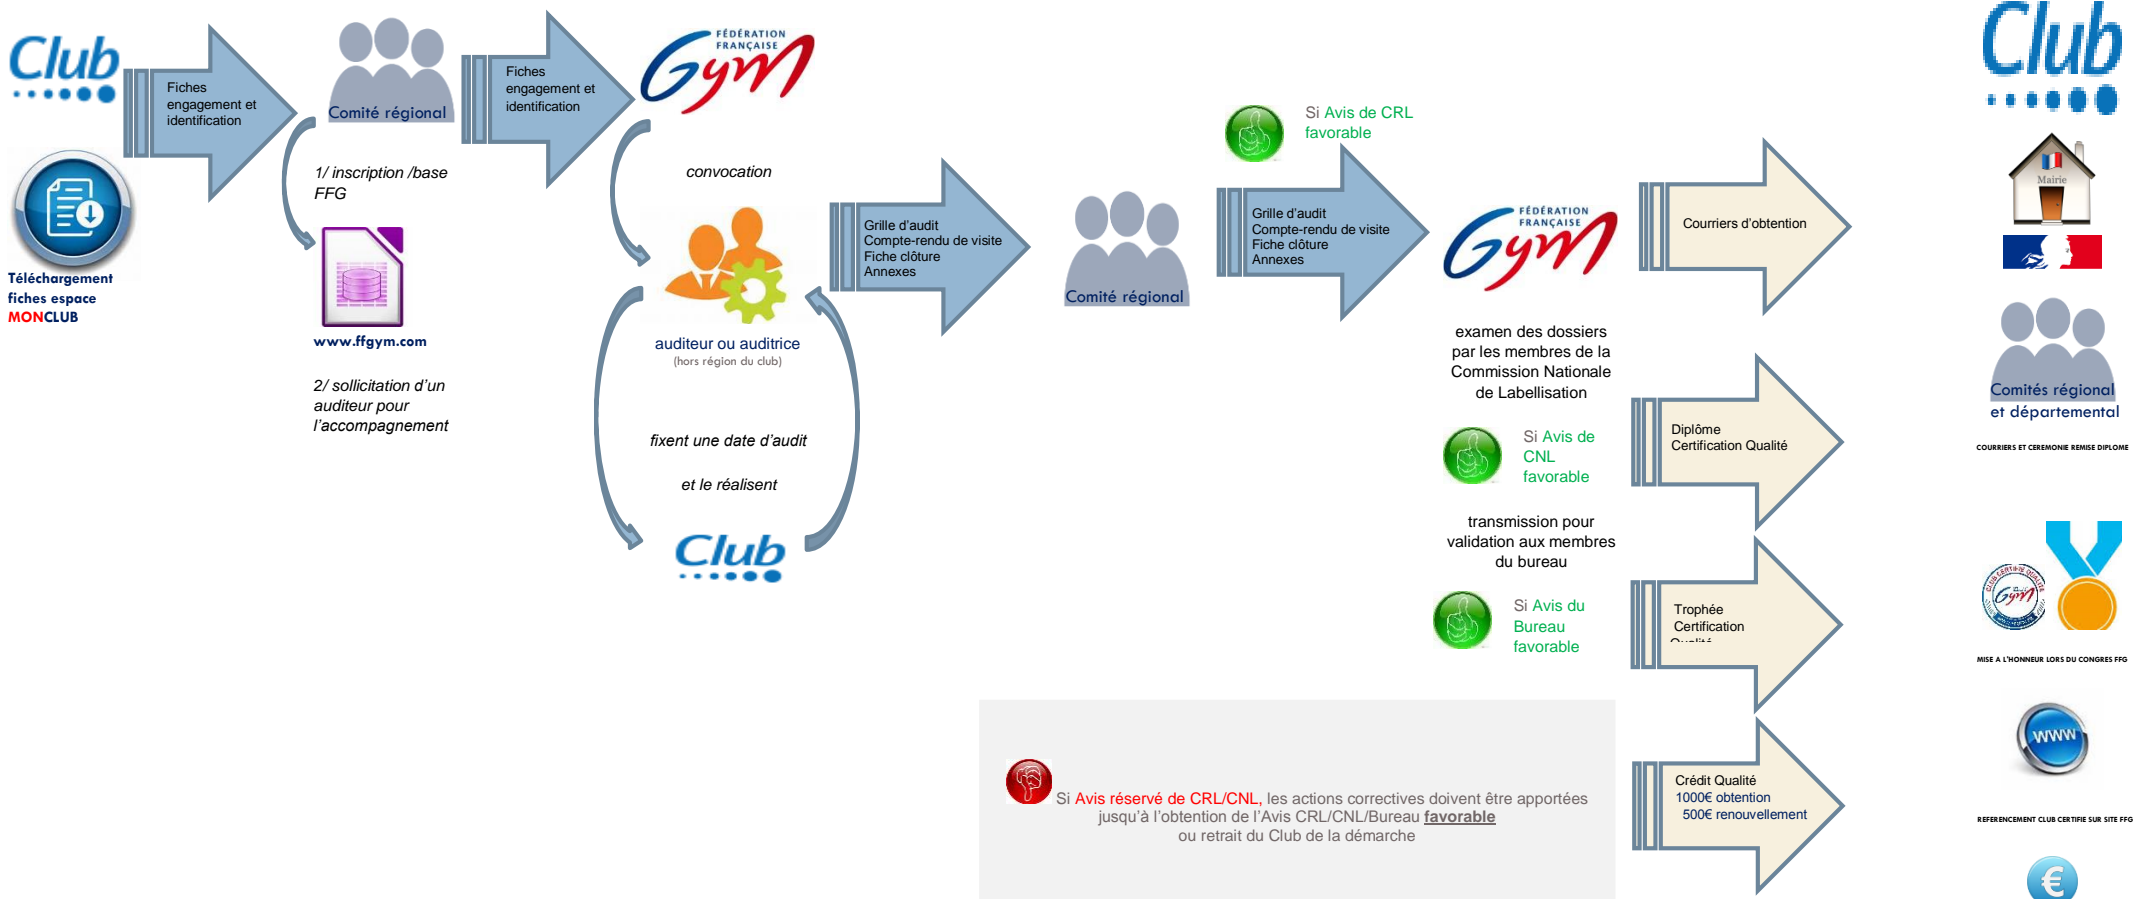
Club

Téléchargement fiches espace MONCLUB

Fiches engagement et identification

Comité régional

1/ inscription /base FFG

www.ffgym.com

2/ sollicitation d'un auditeur pour l'accompagnement

Fiches engagement et identification

FÉDÉRATION FRANÇAISE Gym

convocation

auditeur ou auditrice
(hors région du club)

fixent une date d'audit

et le réalisent

Club

Grille d'audit
Compte-rendu de visite
Fiche clôture
Annexes

Comité régional

Si Avis de CRL favorable

Grille d'audit
Compte-rendu de visite
Fiche clôture
Annexes

FÉDÉRATION FRANÇAISE Gym

examen des dossiers par les membres de la Commission Nationale de Labellisation

Si Avis de CNL favorable

transmission pour validation aux membres du bureau

Si Avis du Bureau favorable

Courriers d'obtention

Diplôme
Certification Qualité

Trophée
Certification
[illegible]

Crédit Qualité
1000€ obtention
500€ renouvellement

Si Avis réservé de CRL/CNL, les actions correctives doivent être apportées jusqu'à l'obtention de l'Avis CRL/CNL/Bureau favorable
ou retrait du Club de la démarche

Club

Mairie

Comités régional et départemental

COURRIERS ET CEREMONIE REMISE DIPLOME

MISE A L'HONNEUR LORS DU CONGRES FFG

www

REFERENCEMENT CLUB CERTIFIE SUR SITE FFG

€